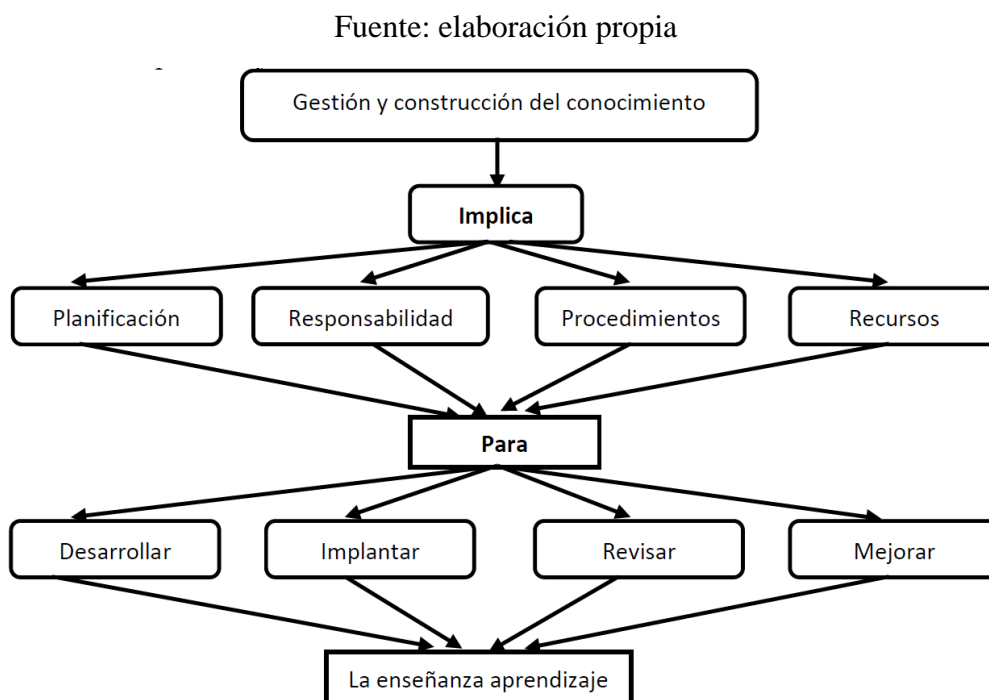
Fuente: elaboración propia

Gestión y construcción del conocimiento

Implica

Planificación

Responsabilidad

Procedimientos

Recursos

Para

Desarrollar

Implantar

Revisar

Mejorar

La enseñanza aprendizaje